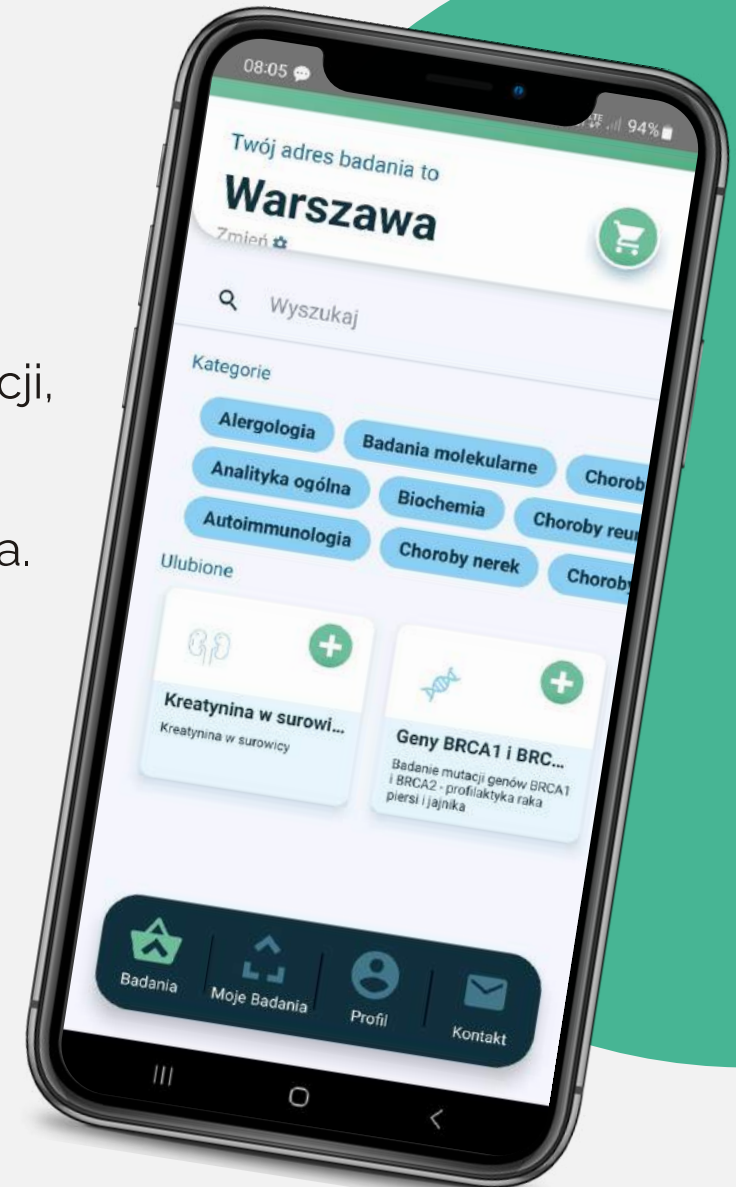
cji,

a.

08:05

94%

Twój adres badania to

Warszawa

Zmień

Wyszukaj

Kategorie

Alergologia

Badania molekularne

Chorob

Analityka ogólna

Biochemia

Choroby reu

Autoimmunologia

Choroby nerek

Choroby

Ulubione

Kreatynina w surowi...

Kreatynina w surowicy

Geny BRCA1 i BRC...

Badanie mutacji genów BRCA1 i BRCA2 - profilaktyka raka piersi i jajnika

Badania

Moje Badania

Profil

Kontakt